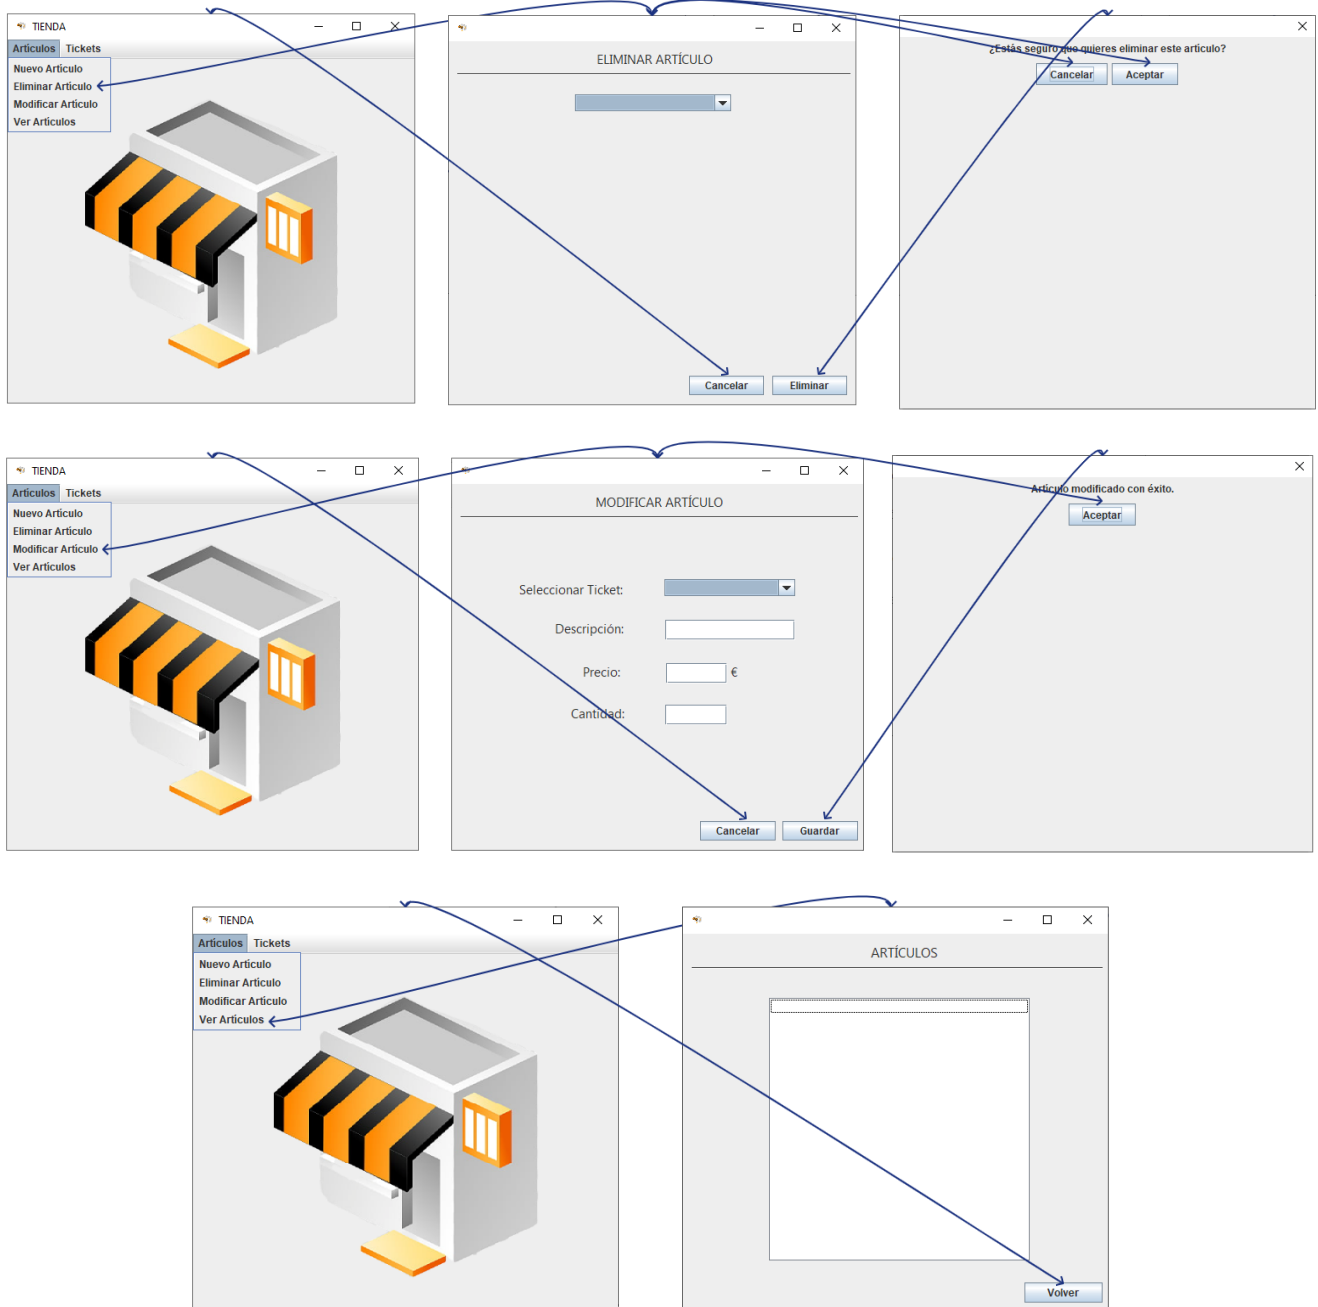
TIENDA

Articulos Tickets

Nuevo Articulo
Eliminar Articulo
Modificar Articulo
Ver Articulos

ELIMINAR ARTÍCULO

Cancelar Eliminar

¿Estás seguro que quieres eliminar este articulo?

Cancelar Aceptar

TIENDA

Articulos Tickets

Nuevo Articulo
Eliminar Articulo
Modificar Articulo
Ver Articulos

MODIFICAR ARTÍCULO

Seleccionar Ticket:

Descripción:

Precio: €

Cantidad:

Cancelar Guardar

Articulo modificado con éxito.

Aceptar

TIENDA

Articulos Tickets

Nuevo Articulo
Eliminar Articulo
Modificar Articulo
Ver Articulos

ARTÍCULOS

Volver